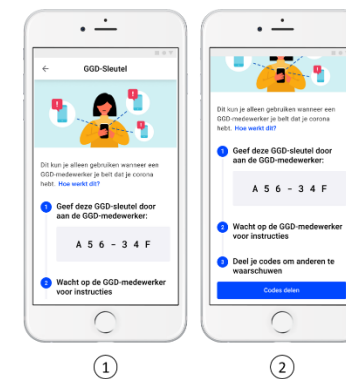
GGD-Sleutel

Dit kun je alleen gebruiken wanneer een GGD-medewerker je belt dat je corona hebt. Hoe werkt dit?

1 Geef deze GGD-sleutel door aan de GGD-medewerker:

A 5 6 - 3 4 F

2 Wacht op de GGD-medewerker voor instructies

1

Dit kun je alleen gebruiken wanneer een GGD-medewerker je belt dat je corona hebt. Hoe werkt dit?

1 Geef deze GGD-sleutel door aan de GGD-medewerker:

A 5 6 - 3 4 F

2 Wacht op de GGD-medewerker voor instructies

3 Deel je codes om anderen te waarschuwen

Codes delen

2